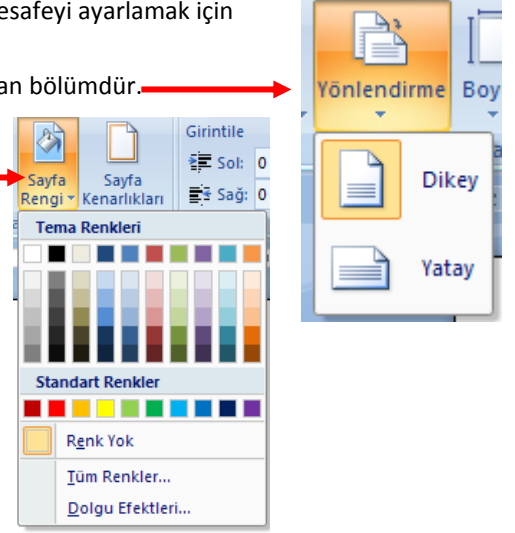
esafeyi ayarlamak için

an bölümdür.

Yönlendirme
Boy

Dikey

Yatay

Sayfa Rengi
Sayfa Kenarlıkları
Girintile
Sol: 0
Sağ: 0

Tema Renkleri

Standart Renkler

Renk Yok

Tüm Renkler...

Dolgu Efektleri...